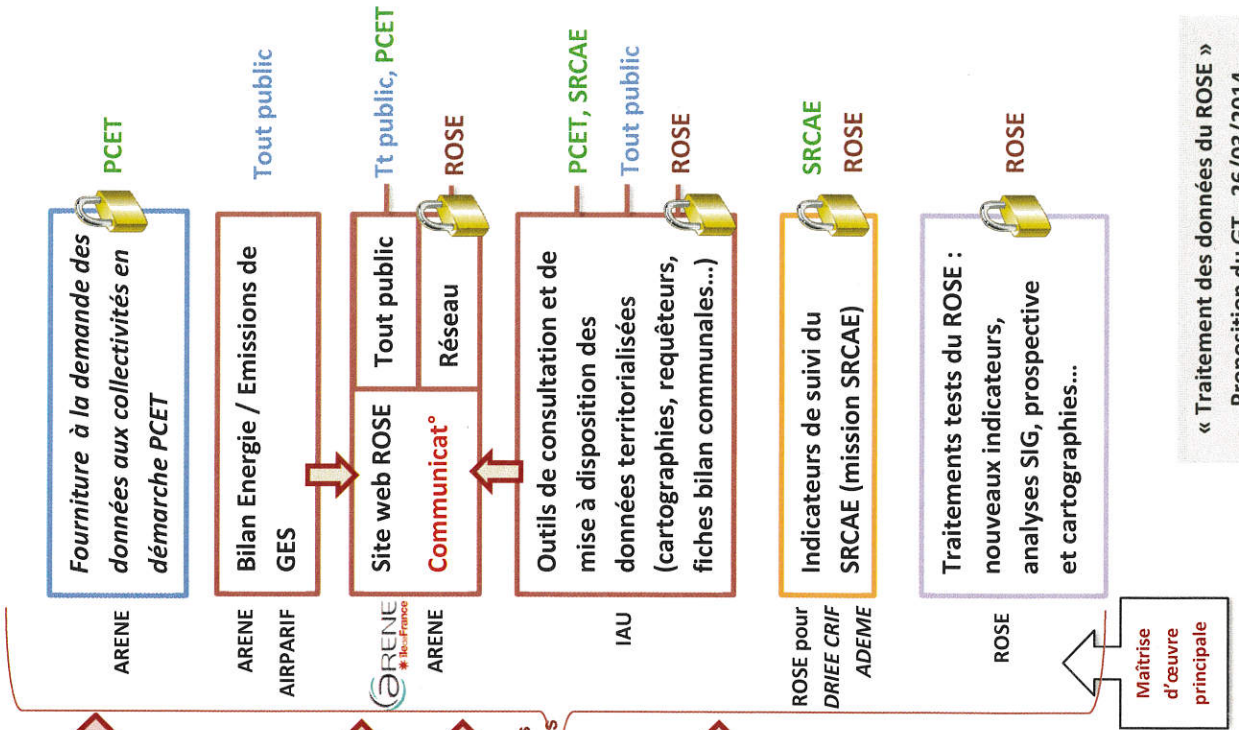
Fourniture à la demande des données aux collectivités en démarche PCET

PCET

ARENE

Bilan Energie / Emissions de GES

Tout public

ARENE
AIRPARIF

Site web ROSE
Communicat°

Tout public

Réseau

Tt public, PCET

ROSE

ARENE Île-de-France
ARENE

Outils de consultation et de mise à disposition des données territorialisées (cartographies, requêteurs, fiches bilan communales…)

PCET, SRCAE

Tout public

ROSE

IAU

Indicateurs de suivi du SRCAE (mission SRCAE)

SRCAE

ROSE

ROSE pour DRIEE CRIF ADEME

Traitements tests du ROSE : nouveaux indicateurs, analyses SIG, prospective et cartographies…

ROSE

ROSE

Maîtrise d'œuvre principale

« Traitement des données du ROSE »
Proposition du GT – 26/03/2014